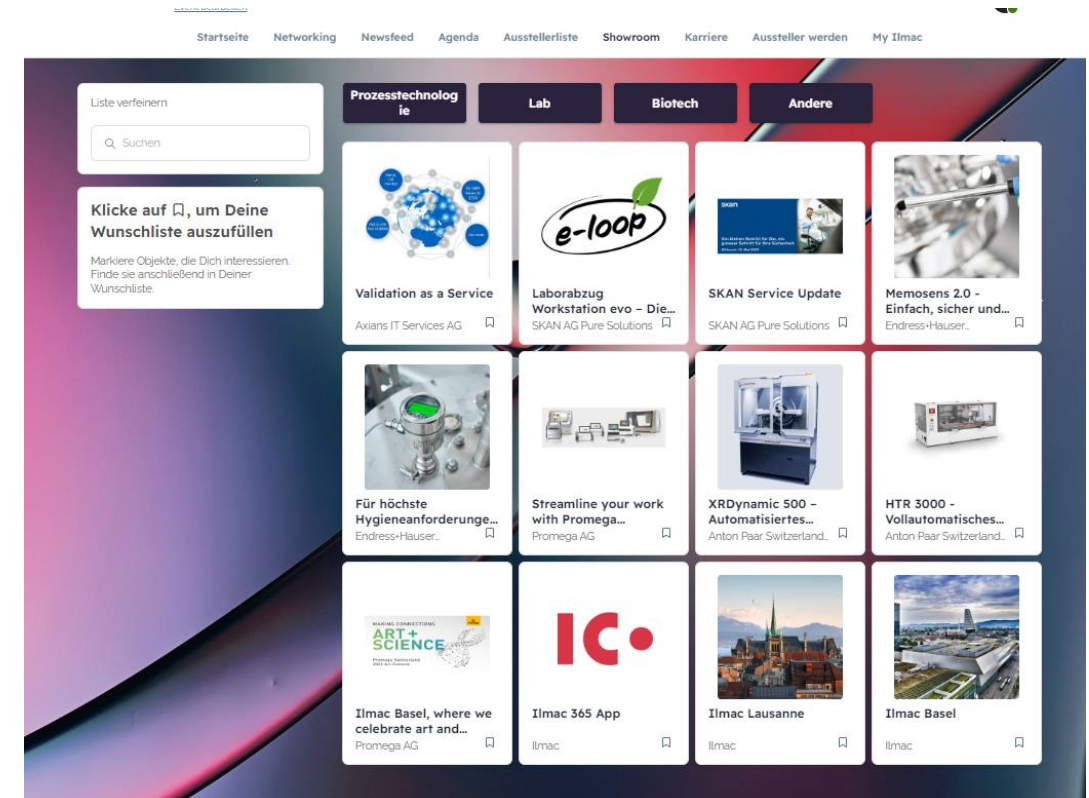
Startseite Networking Newsfeed Agenda Ausstellerliste Showroom Karriere Aussteller werden My Ilmac

Liste verfeinern

Suchen

Klicke auf , um Deine Wunschliste auszufüllen

Markiere Objekte, die Dich interessieren. Finde sie anschließend in Deiner Wunschliste.

Prozesstechnologie

Lab

Biotech

Andere

Validation as a Service
Axians IT Services AG

e-loop

Laborabzug Workstation evo – Die...
SKAN AG Pure Solutions

SKAN

SKAN Service Update
SKAN AG Pure Solutions

Memosens 2.0 - Einfach, sicher und...
Endress+Hauser...

Für höchste Hygieneanforderunge...
Endress+Hauser...

Streamline your work with Promega...
Promega AG

XRDynamic 500 - Automatisiertes...
Anton Paar Switzerland...

HTR 3000 - Vollautomatisches...
Anton Paar Switzerland...

MAKING CONNECTIONS
ART + SCIENCE

Ilmac Basel, where we celebrate art and...
Promega AG

IC•

Ilmac 365 App
Ilmac

Ilmac Lausanne
Ilmac

Ilmac Basel
Ilmac